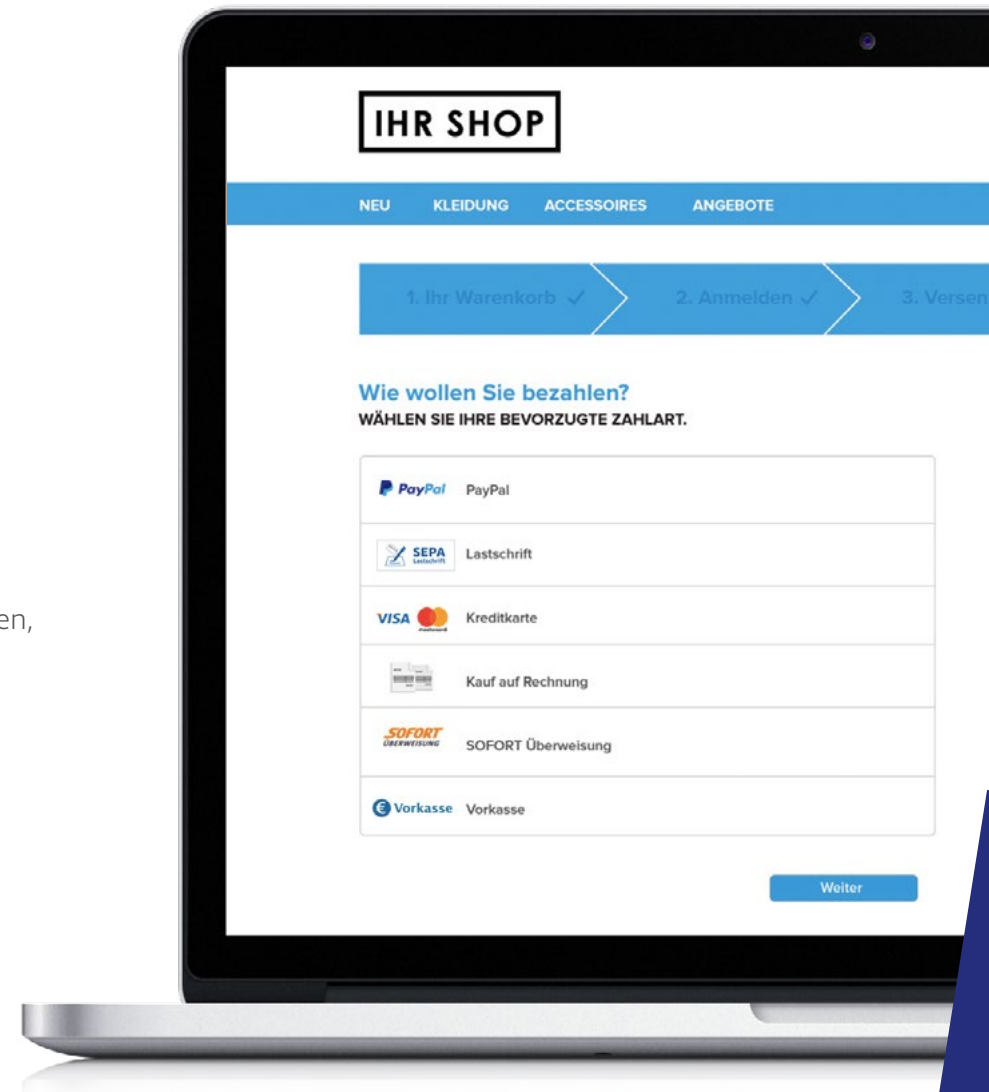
en,

IHR SHOP

NEU KLEIDUNG ACCESSOIRES ANGEBOTE

1. Ihr Warenkorb ✓ 2. Anmelden ✓ 3. Versen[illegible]

Wie wollen Sie bezahlen?
WÄHLEN SIE IHRE BEVORZUGTE ZAHLART.

PayPal PayPal

SEPA Lastschrift Lastschrift

VISA Kreditkarte

Kauf auf Rechnung

SOFORT ÜBERWEISUNG SOFORT Überweisung

Vorkasse Vorkasse

Weiter